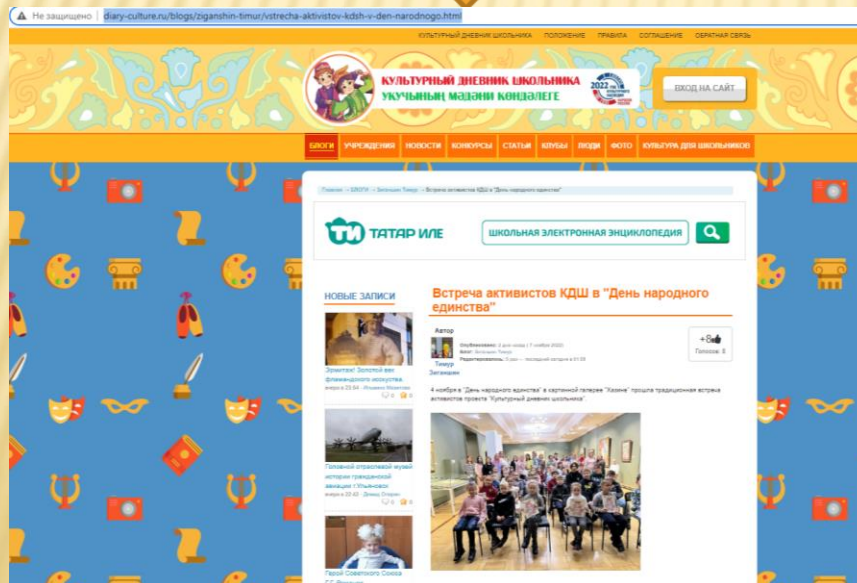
Не защищено | diary-culture.ru/blogs/ziganshin-timur/vstrecha-aktivistov-kdsh-v-den-narodnogo.html

КУЛЬТУРНЫЙ ДНЕВНИК ШКОЛЬНИКА ПОЛОЖЕНИЕ ПРАВИЛА СОГЛАШЕНИЕ ОБРАТНАЯ СВЯЗЬ

КУЛЬТУРНЫЙ ДНЕВНИК ШКОЛЬНИКА
УКУЧЫНЫҢ МӘДӘНИ КӨНДӘЛЕГЕ

ВХОД НА САЙТ

БЛОГИ УЧРЕЖДЕНИЯ НОВОСТИ КОНКУРСЫ СТАТЬИ КЛУБЫ ЛЮДИ ФОТО КУЛЬТУРА ДЛЯ ШКОЛЬНИКОВ

Главная » БЛОГИ » Зиганшин Тимур » Встреча активистов КДШ в "День народного единства"

ТАТАР ИЛЕ

ШКОЛЬНАЯ ЭЛЕКТРОННАЯ ЭНЦИКЛОПЕДИЯ

НОВЫЕ ЗАПИСИ

Эрмитаж! Золотой век фламандского искусства

Головной отраслевой музей истории гражданской авиации г.Ульяновск

Герой Советского Союза

Встреча активистов КДШ в "День народного единства"

Автор

Тимур Зиганшин

+8

Голосов: 8

4 ноября в "День народного единства" в картинной галерее "Казана" прошла традиционная встреча активистов проекта "Культурный дневник школьника".